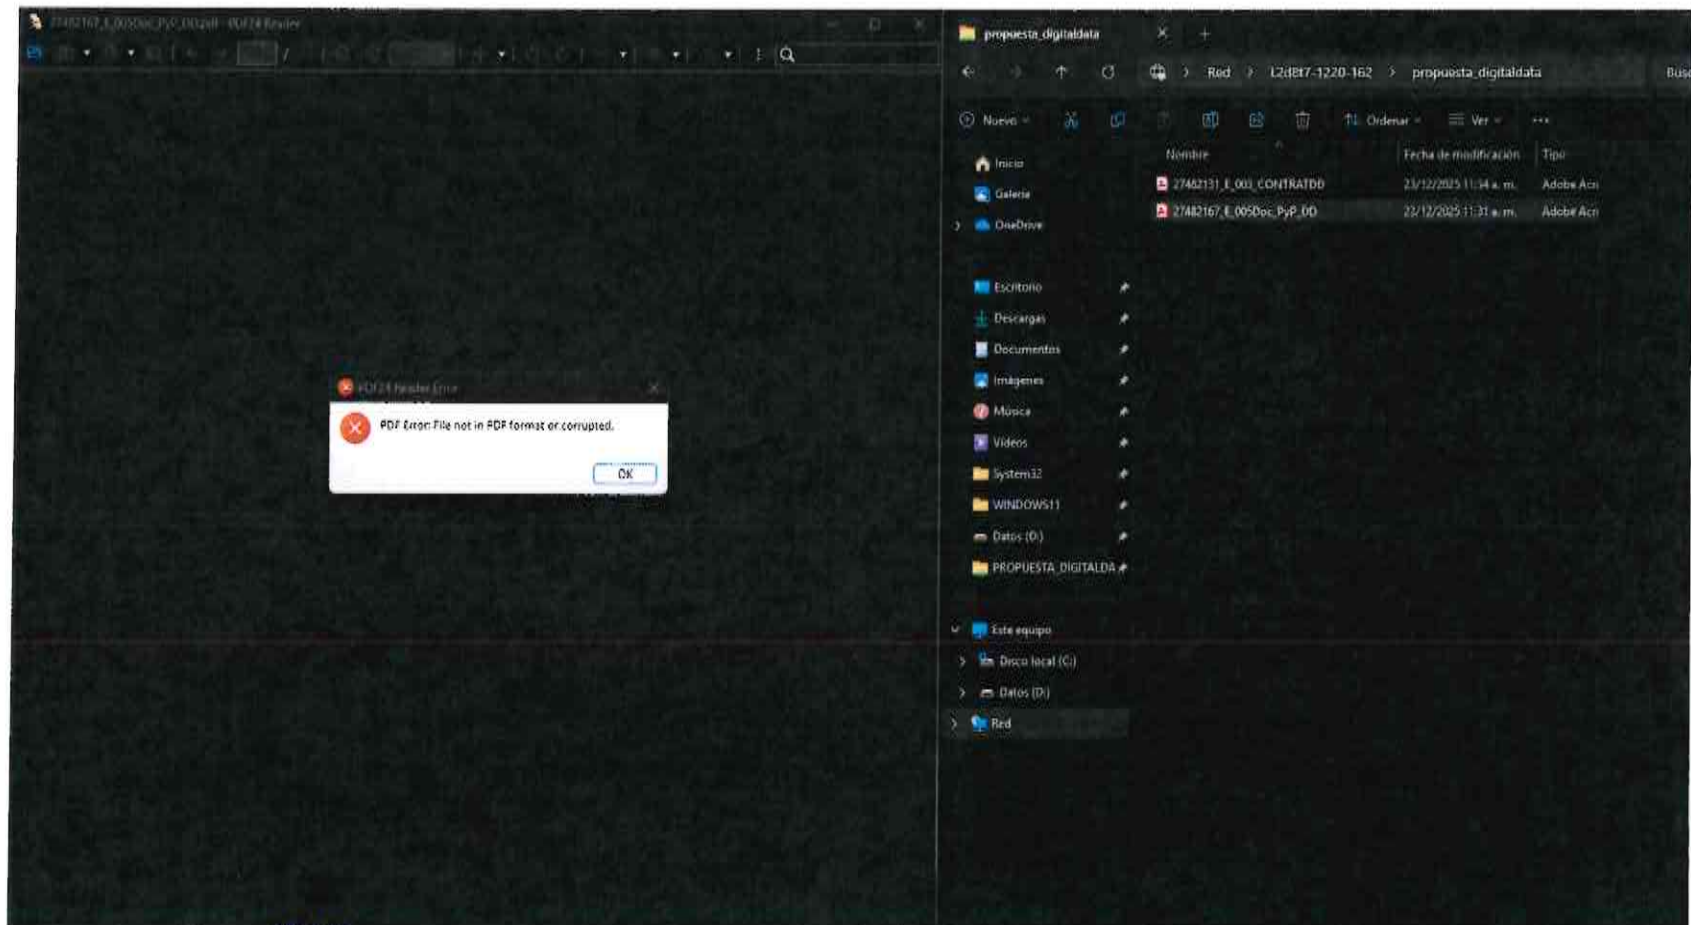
27482167_E_005Doc_PyP_DD.pdf - PDF24 Reader

PDF24 Reader Error

PDF Error: File not in PDF format or corrupted.

OK

propuesta_digitaldata

Red > L2d8t7-1220-162 > propuesta_digitaldata

Busc

Nuevo

Ordenar

Ver

Inicio

Galería

OneDrive

Escritorio

Descargas

Documentos

Imágenes

Música

Videos

System32

WINDOWS11

Datos (D:)

PROPUESTA_DIGITALDA

Este equipo

Disco local (C:)

Datos (D:)

Red

| Nombre | Fecha de modificación | Tipo |
|---|---|---|
| 27482131_E_003_CONTRATDD | 23/12/2025 11:34 a. m. | Adobe Acr |
| 27482167_E_005Doc_PyP_DD | 23/12/2025 11:31 a. m. | Adobe Acr |